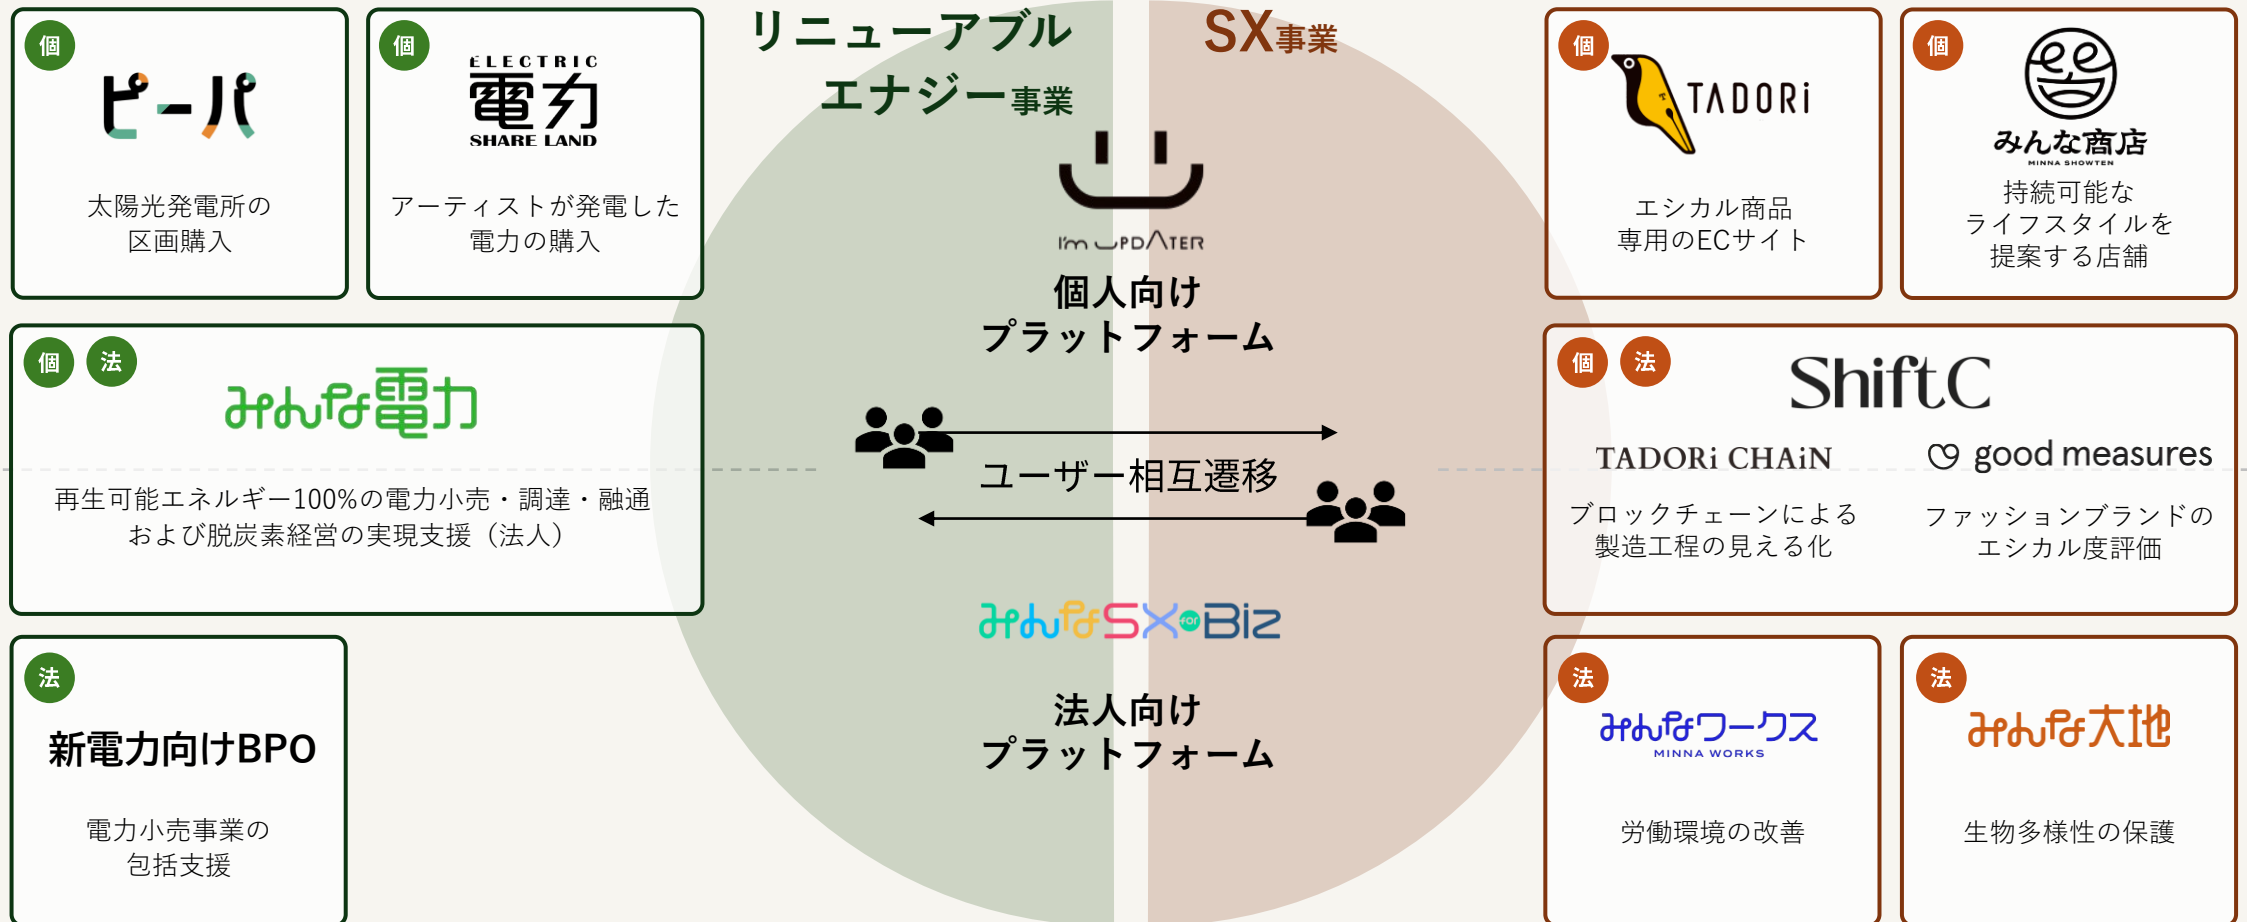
リニューアブル エナジー事業

SX事業

個
ピーパ
太陽光発電所の区画購入

個
ELECTRIC 電力 SHARE LAND
アーティストが発電した電力の購入

I'm UPDATER
個人向けプラットフォーム

個
TADORi
エシカル商品専用のECサイト

個
みんな商店 MINNA SHOWTEN
持続可能なライフスタイルを提案する店舗

個 法
みんな電力
再生可能エネルギー100%の電力小売・調達・融通および脱炭素経営の実現支援（法人）

ユーザー相互遷移

個 法
ShiftC
TADORi CHAiN
ブロックチェーンによる製造工程の見える化
good measures
ファッションブランドのエシカル度評価

みんなSX for Biz
法人向けプラットフォーム

法
新電力向けBPO
電力小売事業の包括支援

法
みんなワークス MINNA WORKS
労働環境の改善

法
みんな大地
生物多様性の保護